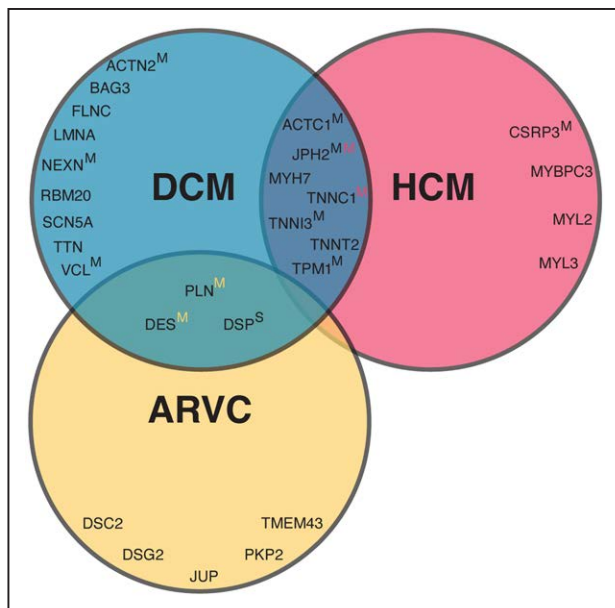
ACTN2$^{M}$
BAG3
FLNC
LMNA
NEXN$^{M}$
RBM20
SCN5A
TTN
VCL$^{M}$

DCM

ACTC1$^{M}$
JPH2$^{M}$ $^{M}$
MYH7
TNNC1$^{M}$
TNNI3$^{M}$
TNNT2
TPM1$^{M}$

HCM

CSRP3$^{M}$
MYBPC3
MYL2
MYL3

PLN$^{M}$
DES$^{M}$
DSP$^{S}$

ARVC

DSC2
DSG2
JUP
PKP2
TMEM43